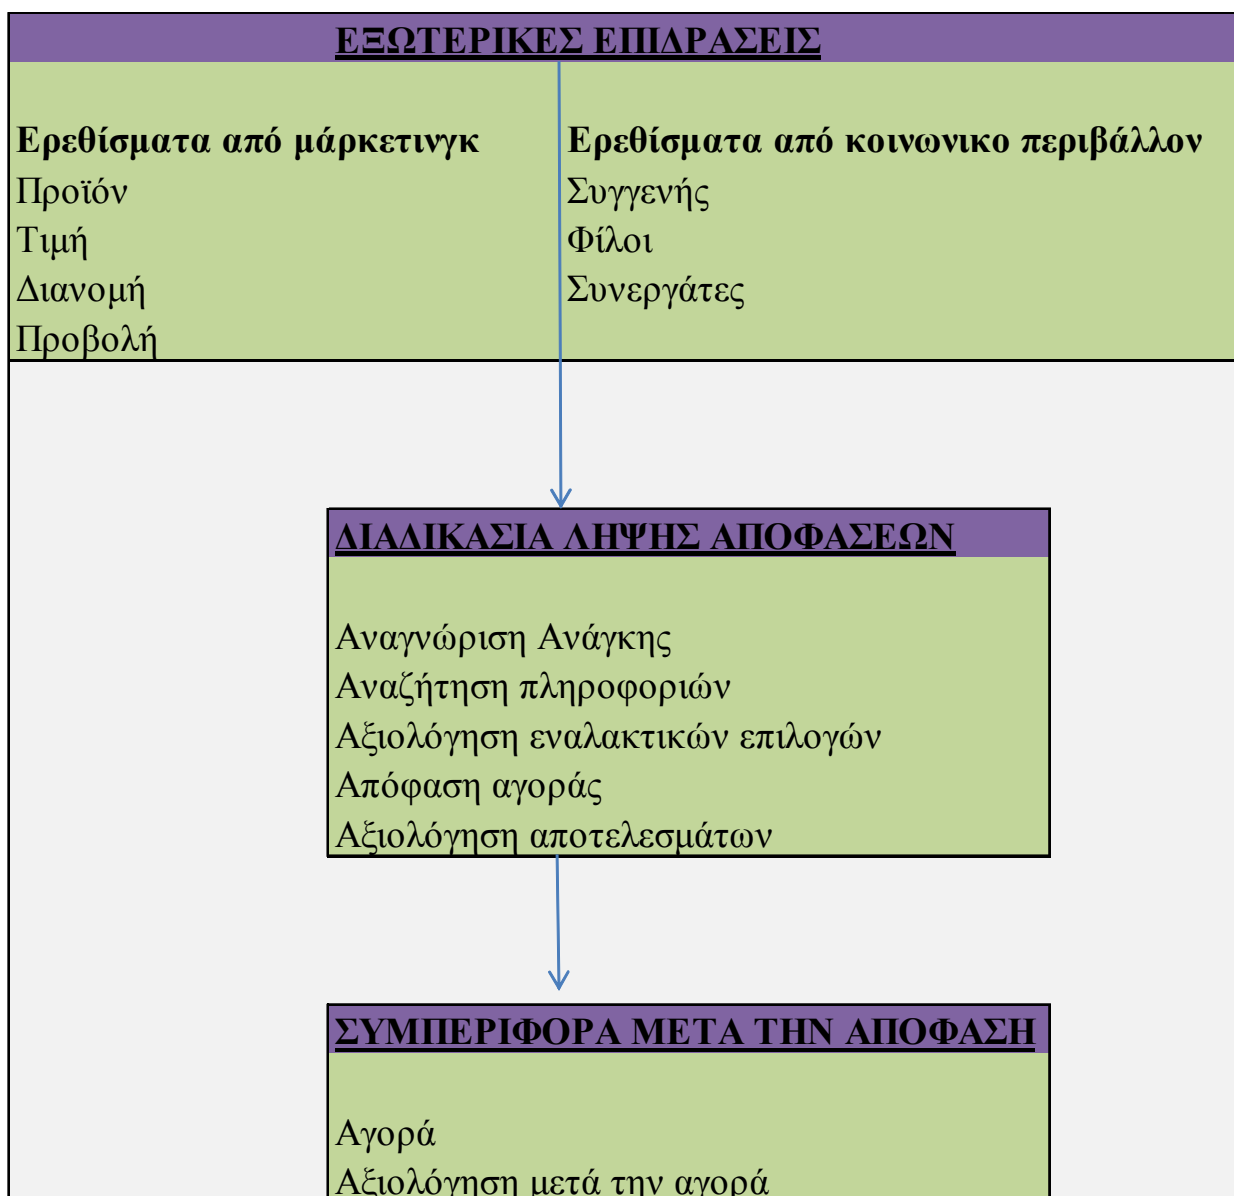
ΕΞΩΤΕΡΙΚΕΣ ΕΠΙΔΡΑΣΕΙΣ

Ερεθίσματα από μάρκετινγκ
Προϊόν
Τιμή
Διανομή
Προβολή

Ερεθίσματα από κοινωνικο περιβάλλον
Συγγενής
Φίλοι
Συνεργάτες

ΔΙΑΔΙΚΑΣΙΑ ΛΗΨΗΣ ΑΠΟΦΑΣΕΩΝ

Αναγνώριση Ανάγκης
Αναζήτηση πληροφοριών
Αξιολόγηση εναλακτικών επιλογών
Απόφαση αγοράς
Αξιολόγηση αποτελεσμάτων

ΣΥΜΠΕΡΙΦΟΡΑ ΜΕΤΑ ΤΗΝ ΑΠΟΦΑΣΗ

Αγορά
Αξιολόγηση μετά την αγορά